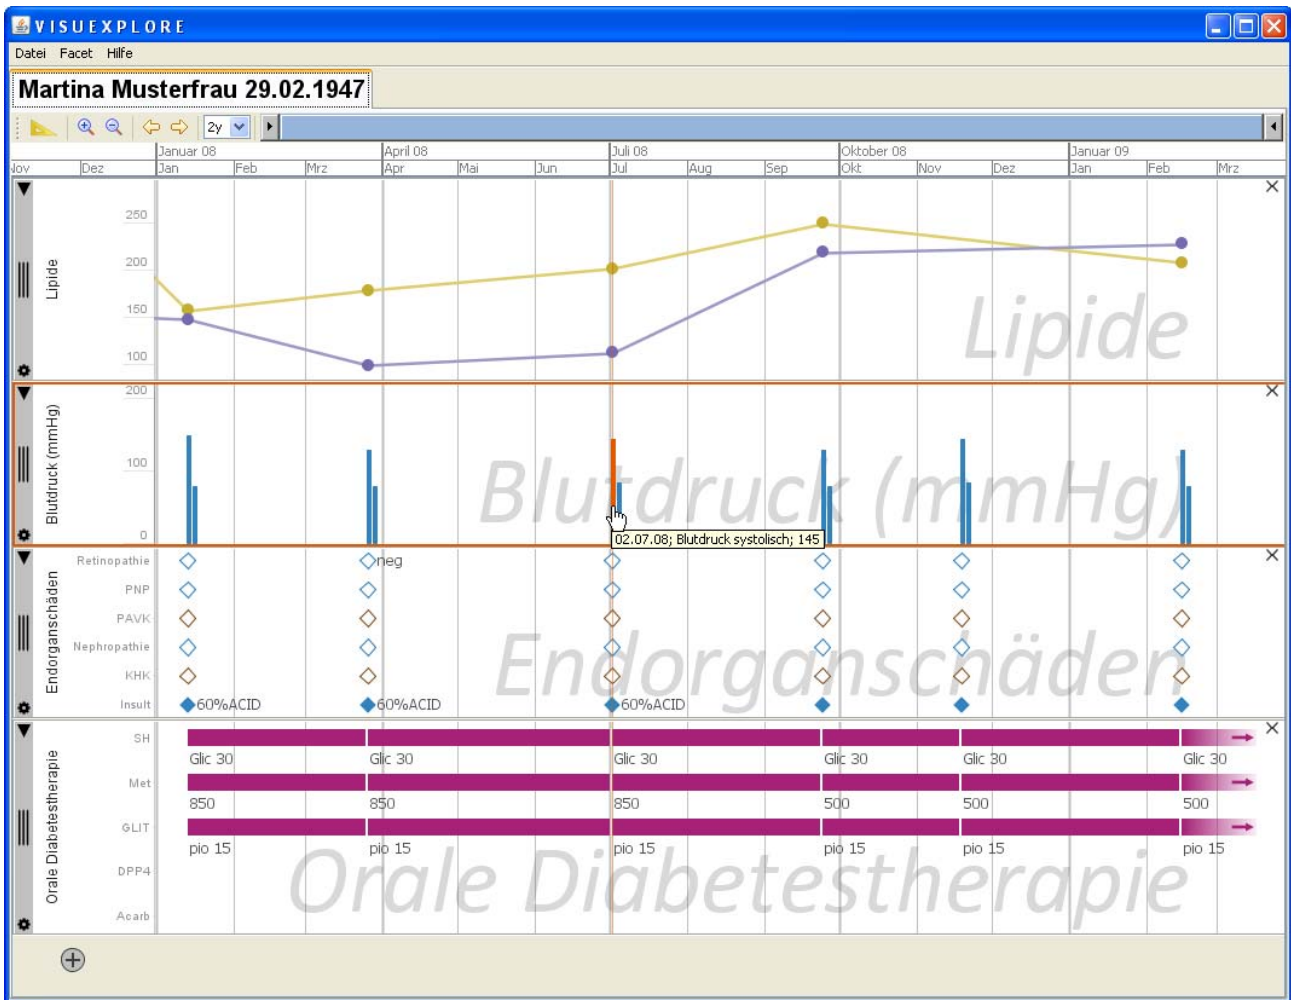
VISUEXPLORE

Datei Facet Hilfe

Martina Musterfrau 29.02.1947

2y

Januar 08 April 08 Juli 08 Oktober 08 Januar 09

Nov Dez Jan Feb Mrz Apr Mai Jun Jul Aug Sep Okt Nov Dez Jan Feb Mrz

Lipide

250
200
150
100

Lipide

Blutdruck (mmHg)

200
100
0

Blutdruck (mmHg)

02.07.08; Blutdruck systolisch; 145

Endorganschäden

Retinopathie
PNP
PAVK
Nephropathie
KHK
Insult

neg

60%ACID 60%ACID 60%ACID

Endorganschäden

Orale Diabetestherapie

SH
Met
GLIT
DPP4
Acarb

Glic 30 Glic 30 Glic 30 Glic 30 Glic 30 Glic 30
850 850 850 500 500 500
pio 15 pio 15 pio 15 pio 15 pio 15 pio 15

Orale Diabetestherapie